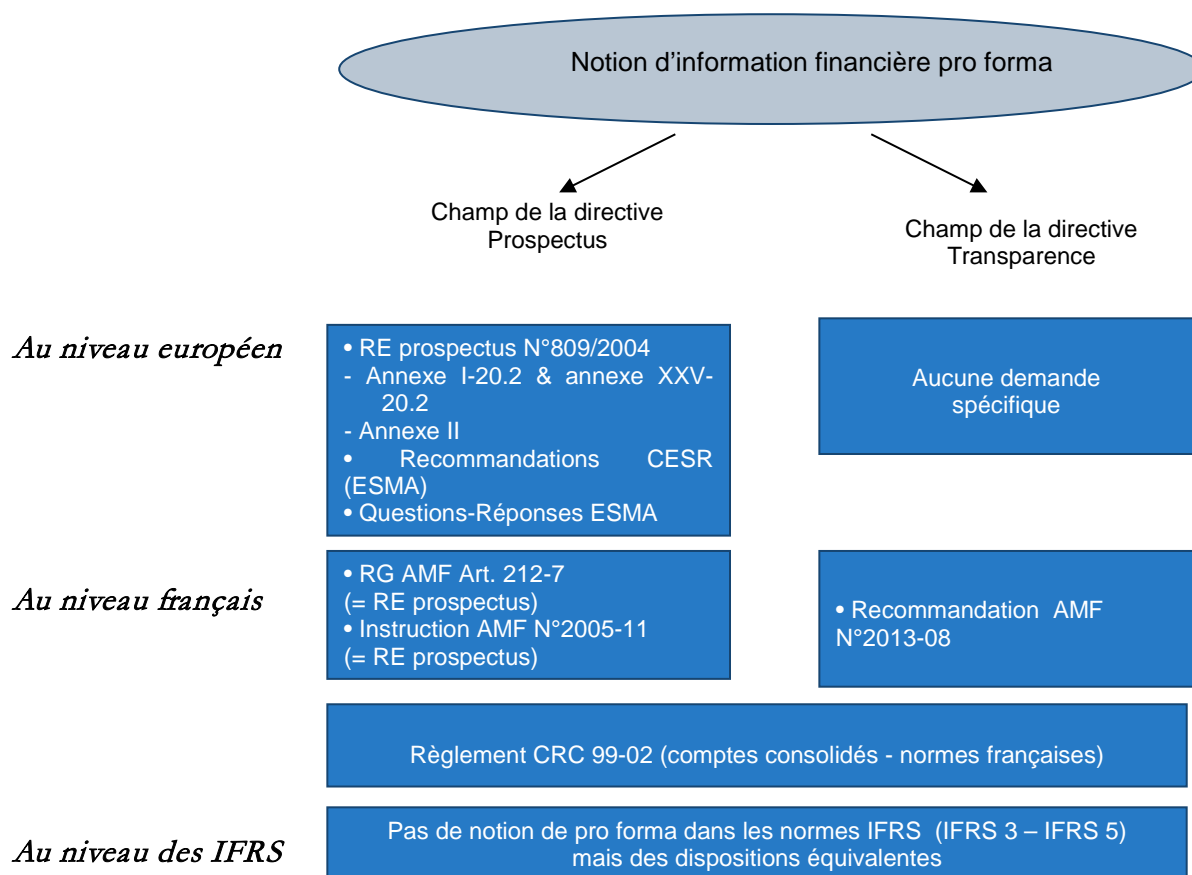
Notion d'information financière pro forma

Champ de la directive Prospectus

Champ de la directive Transparence

Au niveau européen

• RE prospectus N°809/2004
- Annexe I-20.2 & annexe XXV-20.2
- Annexe II
• Recommandations CESR (ESMA)
• Questions-Réponses ESMA

Aucune demande spécifique

Au niveau français

• RG AMF Art. 212-7 (= RE prospectus)
• Instruction AMF N°2005-11 (= RE prospectus)

• Recommandation AMF N°2013-08

Règlement CRC 99-02 (comptes consolidés - normes françaises)

Au niveau des IFRS

Pas de notion de pro forma dans les normes IFRS (IFRS 3 – IFRS 5) mais des dispositions équivalentes